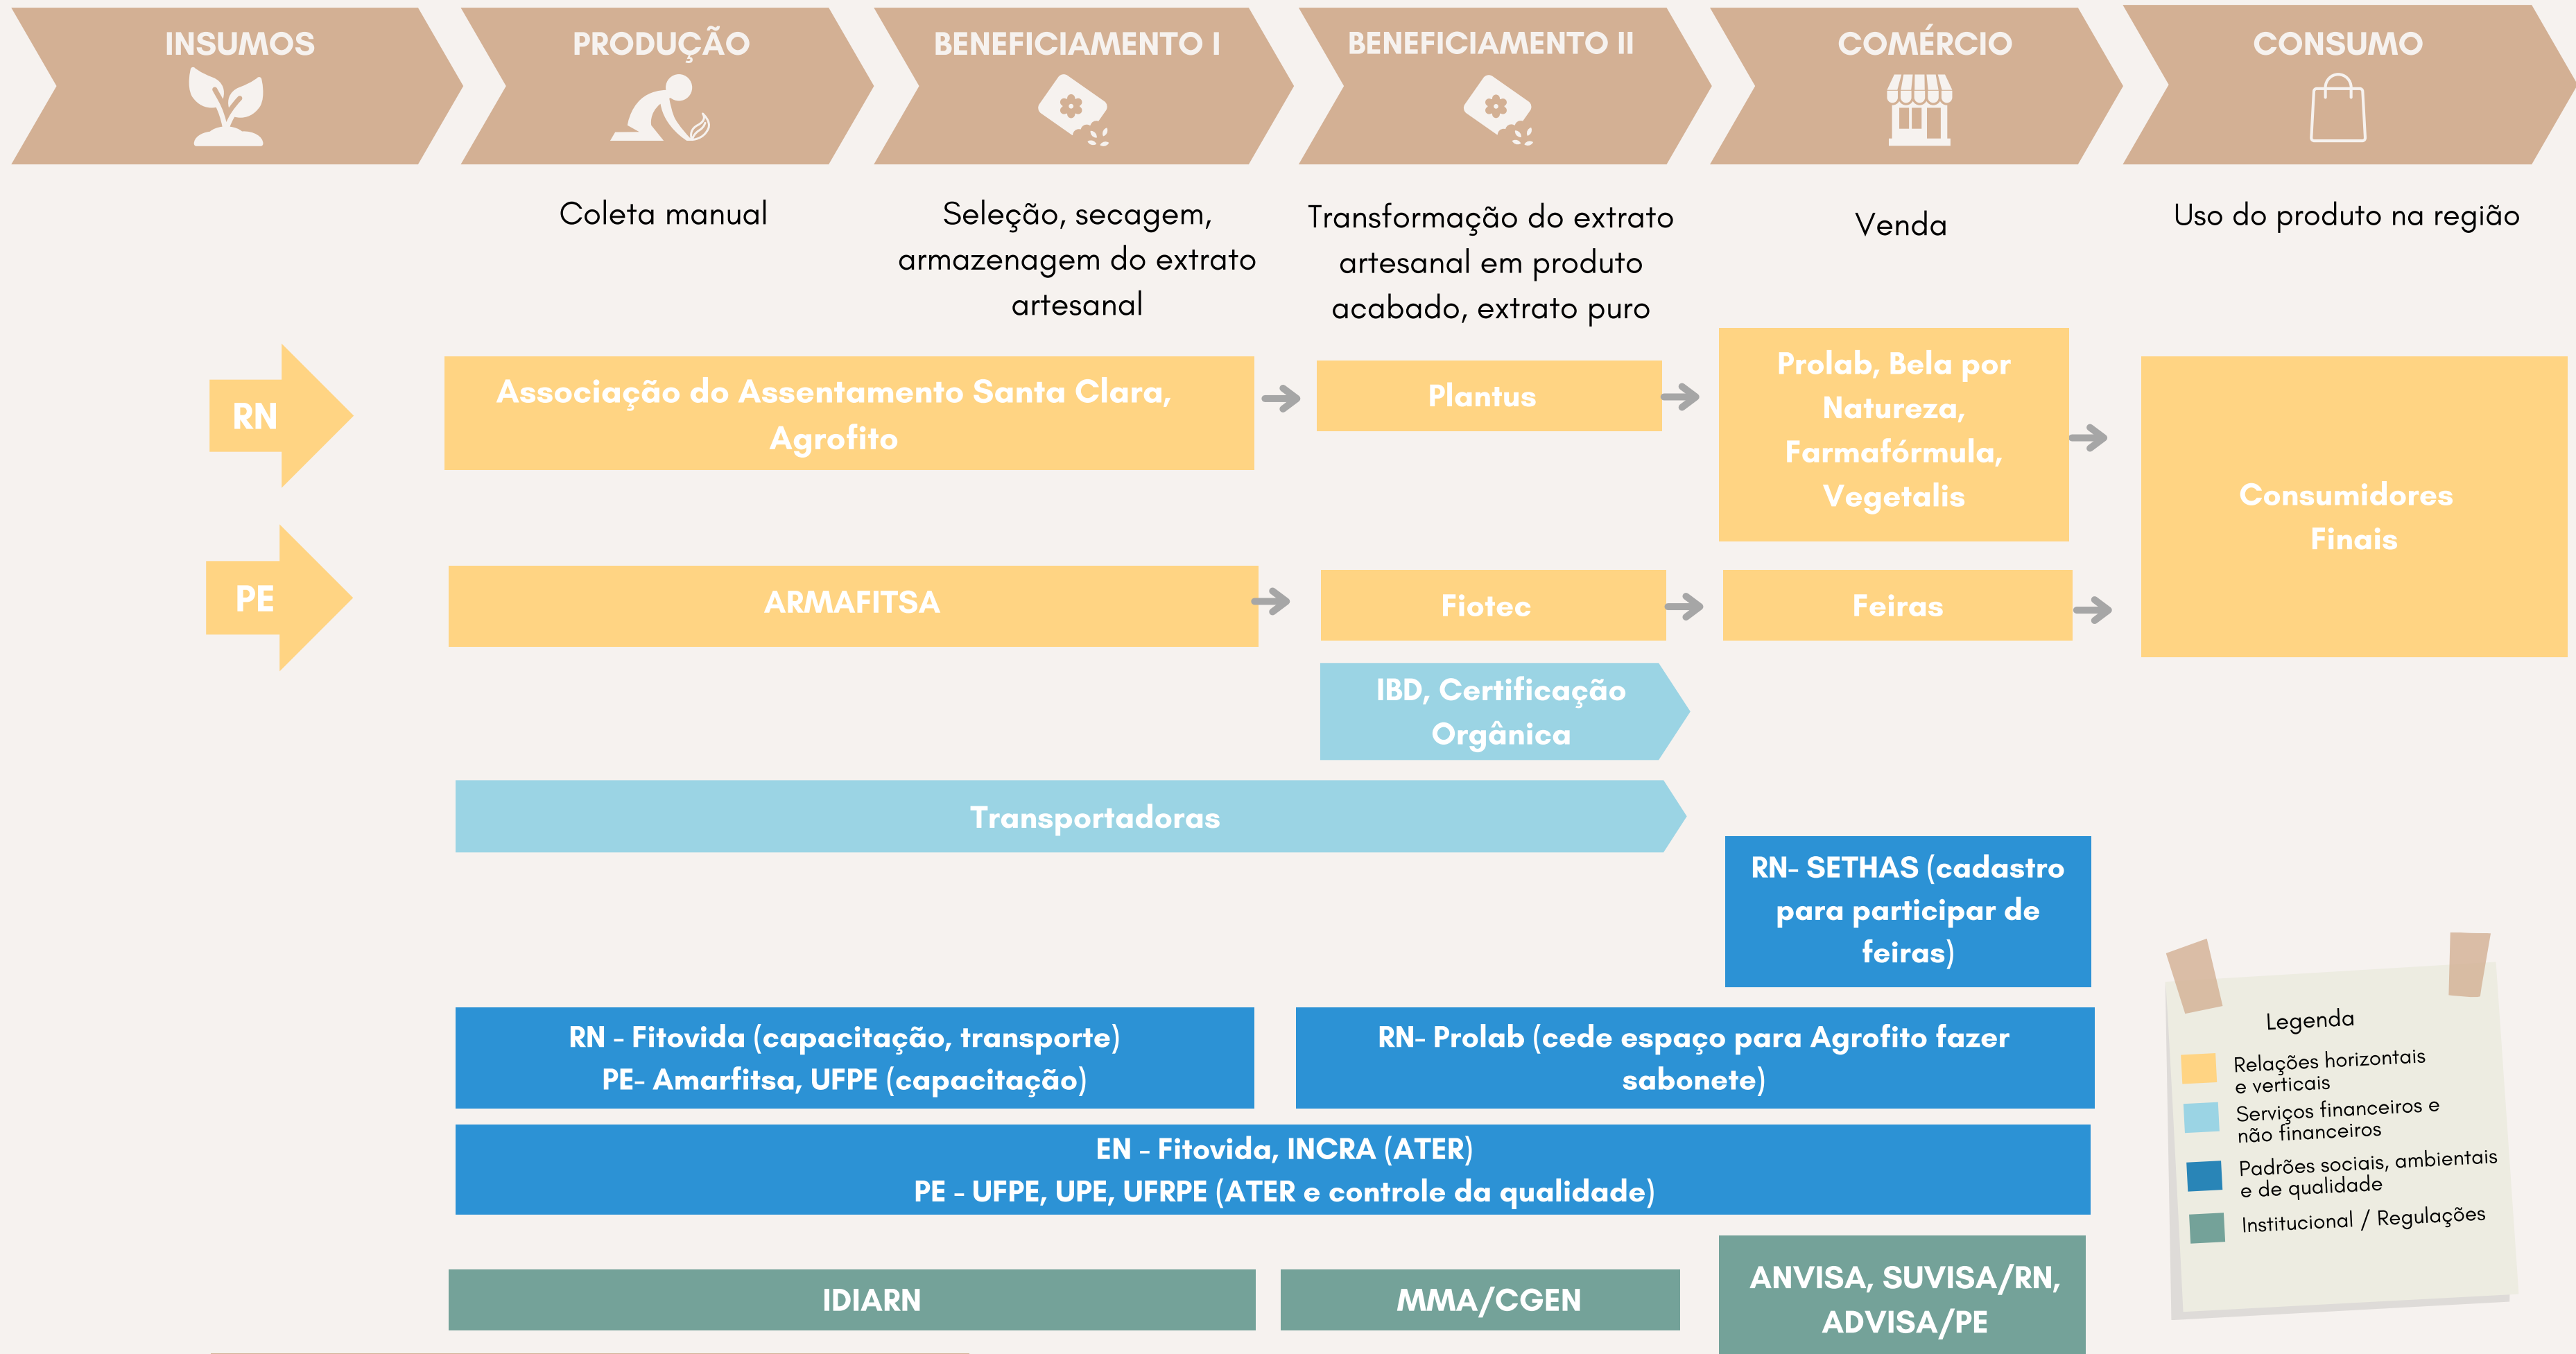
INSUMOS

PRODUÇÃO

BENEFICIAMENTO I

BENEFICIAMENTO II

COMÉRCIO

CONSUMO

Coleta manual

Seleção, secagem, armazenagem do extrato artesanal

Transformação do extrato artesanal em produto acabado, extrato puro

Venda

Uso do produto na região

RN

Associação do Assentamento Santa Clara, Agrofito

Plantus

Prolab, Bela por Natureza, Farmafórmula, Vegetalis

Consumidores Finais

PE

ARMAFITSA

Fiotec

Feiras

IBD, Certificação Orgânica

Transportadoras

RN- SETHAS (cadastro para participar de feiras)

RN - Fitovida (capacitação, transporte)
PE- Amarfitsa, UFPE (capacitação)

RN- Prolab (cede espaço para Agrofito fazer sabonete)

EN - Fitovida, INCRA (ATER)
PE - UFPE, UPE, UFRPE (ATER e controle da qualidade)

IDIARN

MMA/CGEN

ANVISA, SUVISA/RN, ADVISA/PE

Legenda
Relações horizontais e verticais
Serviços financeiros e não financeiros
Padrões sociais, ambientais e de qualidade
Institucional / Regulações